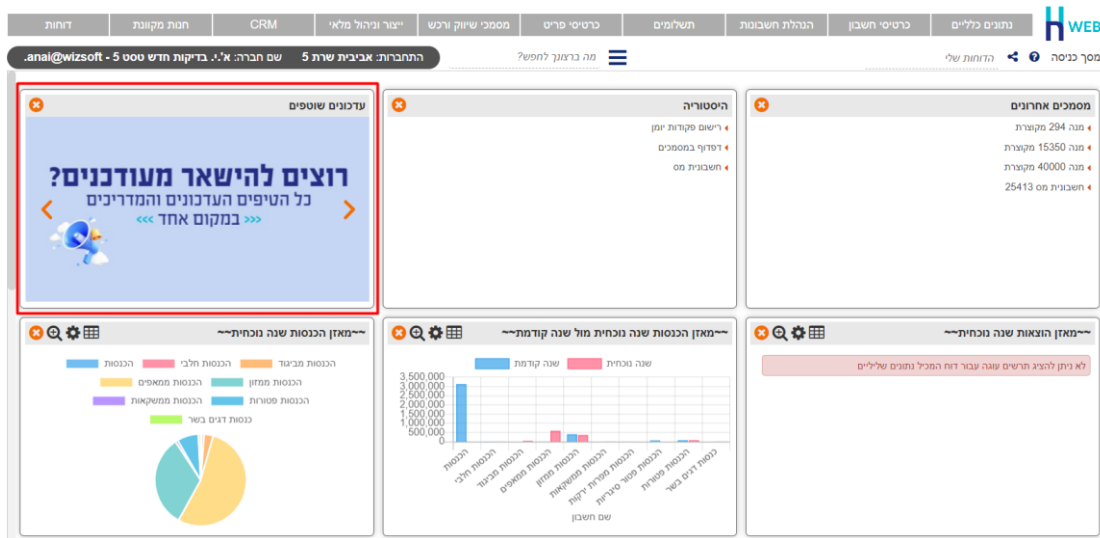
WEB H

נתונים כלליים | כרטיסי חשבון | הנהלת חשבונות | תשלומים | כרטיסי פריט | מסמכי שיווק ורכש | ייצור וניהול מלאי | CRM | חנות מקוונת | דוחות

מסך כניסה | הדוחות שלי | מה ברצונך לחפש? | התחברות: אביבית שרת 5 | שם חברה: א'.י. בדיקות חדש טסט 5 - anai@wizsoft.

מסמכים אחרונים
מנה 294 מקוצרת
מנה 15350 מקוצרת
מנה 40000 מקוצרת
חשבונית מס 25413

היסטוריה
רישום פקודות יומן
דפדוף במסמכים
חשבונית מס

עדכונים שותפים
רוצים להישאר מעודכנים?
כל הטיפים העדכונים והמדריכים
<<< במקום אחד

~~מאזן הוצאות שנה נוכחית~~
לא ניתן להציג תרשים עוגה עבור דוח המכיל נתונים שליליים

~~מאזן הכנסות שנה נוכחית מול שנה קודמת~~
שנה נוכחית | שנה קודמת
3,500,000
3,000,000
2,500,000
2,000,000
1,500,000
1,000,000
500,000
0
הכנסות | הכנסות חלבי | הכנסות מבינוד | הכנסות מאפים | הכנסות ממזון | הכנסות ממשקאות | הכנסות פטור מירות ירקות | הכנסות פטורות | כנסות דגים בשר
שם חשבון

~~מאזן הכנסות שנה נוכחית~~
הכנסות | הכנסות חלבי | הכנסות מבינוד
הכנסות מאפים | הכנסות ממזון
הכנסות ממשקאות | הכנסות פטורות
כנסות דגים בשר